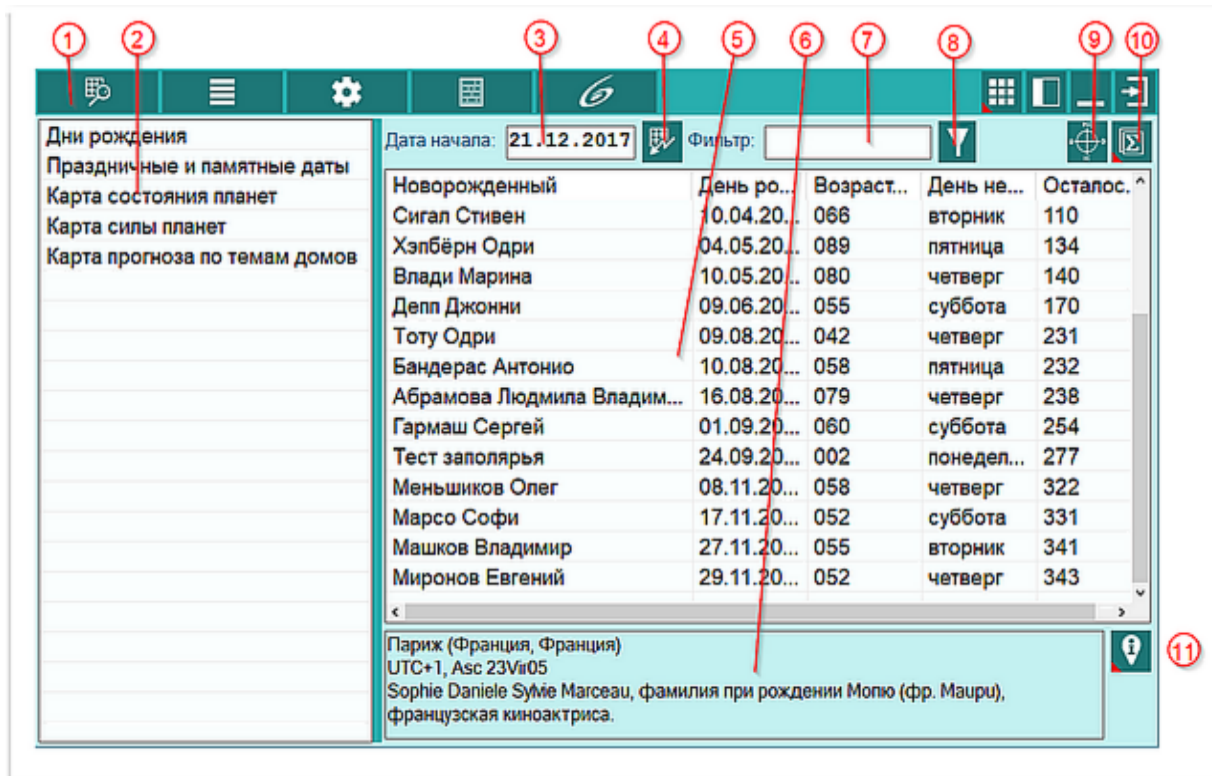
1 2 3 4 5 6 7 8 9 10

Дни рождения
Праздничные и памятные даты
Карта состояния планет
Карта силы планет
Карта прогноза по темам домов

Дата начала: 21.12.2017 Фильтр:

| Новорожденный | День ро... | Возраст... | День не... | Остало... |
|---|---|---|---|---|
| Сигал Стивен | 10.04.20... | 066 | вторник | 110 |
| Хэпбёрн Одри | 04.05.20... | 089 | пятница | 134 |
| Влади Марина | 10.05.20... | 080 | четверг | 140 |
| Депп Джонни | 09.06.20... | 055 | суббота | 170 |
| Тоту Одри | 09.08.20... | 042 | четверг | 231 |
| Бандерас Антонио | 10.08.20... | 058 | пятница | 232 |
| Абрамова Людмила Владим... | 16.08.20... | 079 | четверг | 238 |
| Гармаш Сергей | 01.09.20... | 060 | суббота | 254 |
| Тест заполярья | 24.09.20... | 002 | понедел... | 277 |
| Меньшиков Олег | 08.11.20... | 058 | четверг | 322 |
| Марсо Софи | 17.11.20... | 052 | суббота | 331 |
| Машков Владимир | 27.11.20... | 055 | вторник | 341 |
| Миронов Евгений | 29.11.20... | 052 | четверг | 343 |

Париж (Франция, Франция)
UTC+1, Asc 23Vir05
Sophie Daniele Sylvie Marceau, фамилия при рождении Мопю (фр. Maupu), французская киноактриса.

11